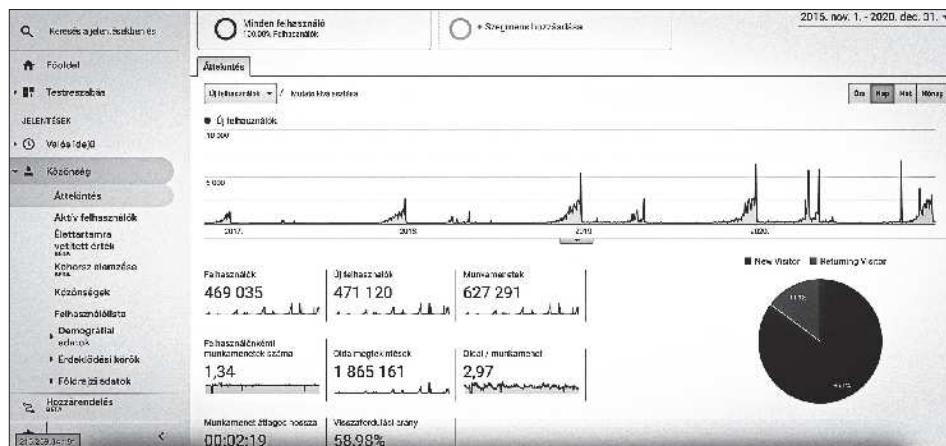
Keresés a jelentésekben és

Főoldal

Testreszabás

JELENTÉSEK

Valós idejű

Közönség

Áttekintés

Aktív felhasználók

Élettartamra vetített érték BÉTA

Kohorsz elemzése BÉTA

Közönségek

Felhasználólista

Demográfiai adatok

Érdeklődési körök

Földrajzi adatok

Hozzárendelés BÉTA

Minden felhasználó
100,00% Felhasználók

+ Szegmens hozzáadása

2015. nov. 1. - 2020. dec. 31.

Áttekintés

Új felhasználók ▾ Mutató kiválasztása

Óra Nap Hét Hónap

● Új felhasználók

10 000

5 000

2017.

2018.

2019.

2020.

■ New Visitor ■ Returning Visitor

Felhasználók
469 035

Új felhasználók
471 120

Munkamenetek
627 291

Felhasználónkénti munkamenetek száma
1,34

Oldalmegtekintések
1 865 161

Oldal / munkamenet
2,97

Munkamenet átlagos hossza
00:02:19

Visszafordulási arány
58,98%

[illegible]

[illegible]